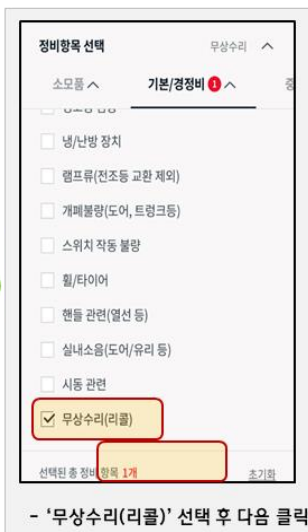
정비항목 선택
무상수리 ^
소모품 ^
기본/경정비 1 ^
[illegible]
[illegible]
냉/난방 장치
램프류(전조등 교환 제외)
개폐불량(도어, 트렁크등)
스위치 작동 불량
휠/타이어
핸들 관련(열선 등)
실내소음(도어/유리 등)
시동 관련
무상수리(리콜)
선택된 총 정비항목 1개
초기화

- '무상수리(리콜)' 선택 후 다음 클릭